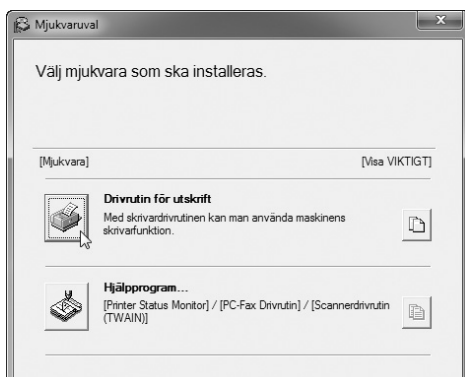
Mjukvaruval

Välj mjukvara som ska installeras.

[Mjukvara]

[Visa VIKTIGT]

Drivrutin för utskrift
Med skrivardrivrutinen kan man använda maskinens skrivarfunktion.

Hjälpprogram...
[Printer Status Monitor] / [PC-Fax Drivrutin] / [Scannerdrivrutin (TWAIN)]